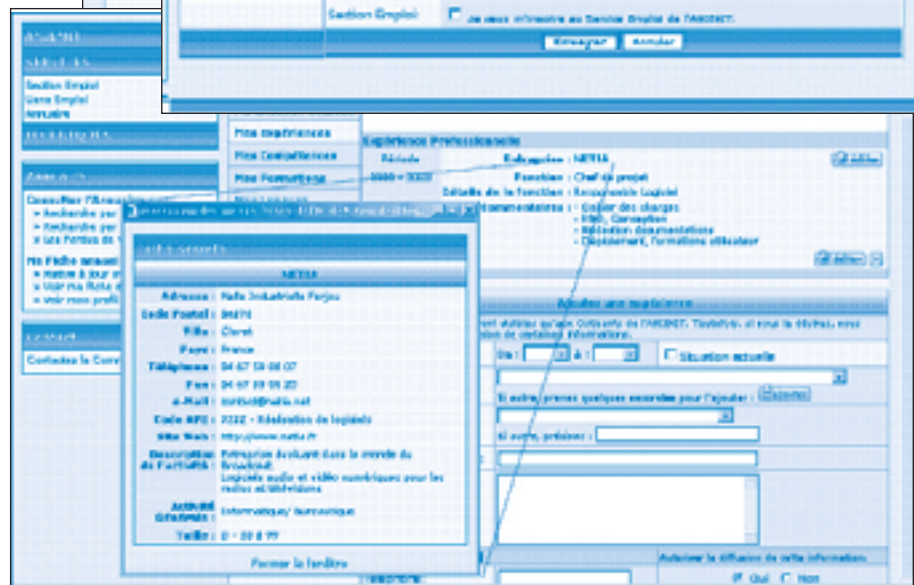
Section Emploi: Je veux m'inscrire au Service Emploi de l'ARDIST.

Envoyer Annuler

Section Emploi
Liens Emploi
Annuaire

Consulter l'Annuaire
» Recherche par
» Recherche par
» Les fonctions de

Ma Fiche annuai
» Mettre à jour
» Voir ma fiche
» Voir mes profi

Contactez le Corr

Mes expériences
Mes Compétences
Mes Formations

Expérience Professionnelle
Période
2000 - 2003
Entreprise : NETIA
Fonction : Chef de projet
Détails de la fonction : Responsable Logiciel
Commentaires : - Cahier des charges
- Etude, Conception
- Rédaction documentations
- Déploiement, formations utilisateur

Coordonnées
NETIA
Adresse : Parc Industriel de Feujau
Code Postal : 34670
Ville : Claret
Pays : France
Téléphone : 04 67 59 08 07
Fax : 04 67 59 05 20
e-Mail : contact@netia.net
Code NAF : 722Z - Réalisation de logiciels
Site Web : http://www.netia.fr
Description de l'activité : Entreprise évoluant dans le monde du Broadcast. Logiciels audio et vidéo numériques pour les radios et télévisions
Activité Générale : Informatique/ bureautique
Taille : 0 - 50 E ??
Fermer la fenêtre

Ajouter une expérience
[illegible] Du : à : Situation actuelle
Si autre, prenez quelques secondes pour l'ajouter :
Si autre, précisez :
Autoriser la diffusion de cette information.
Oui Non